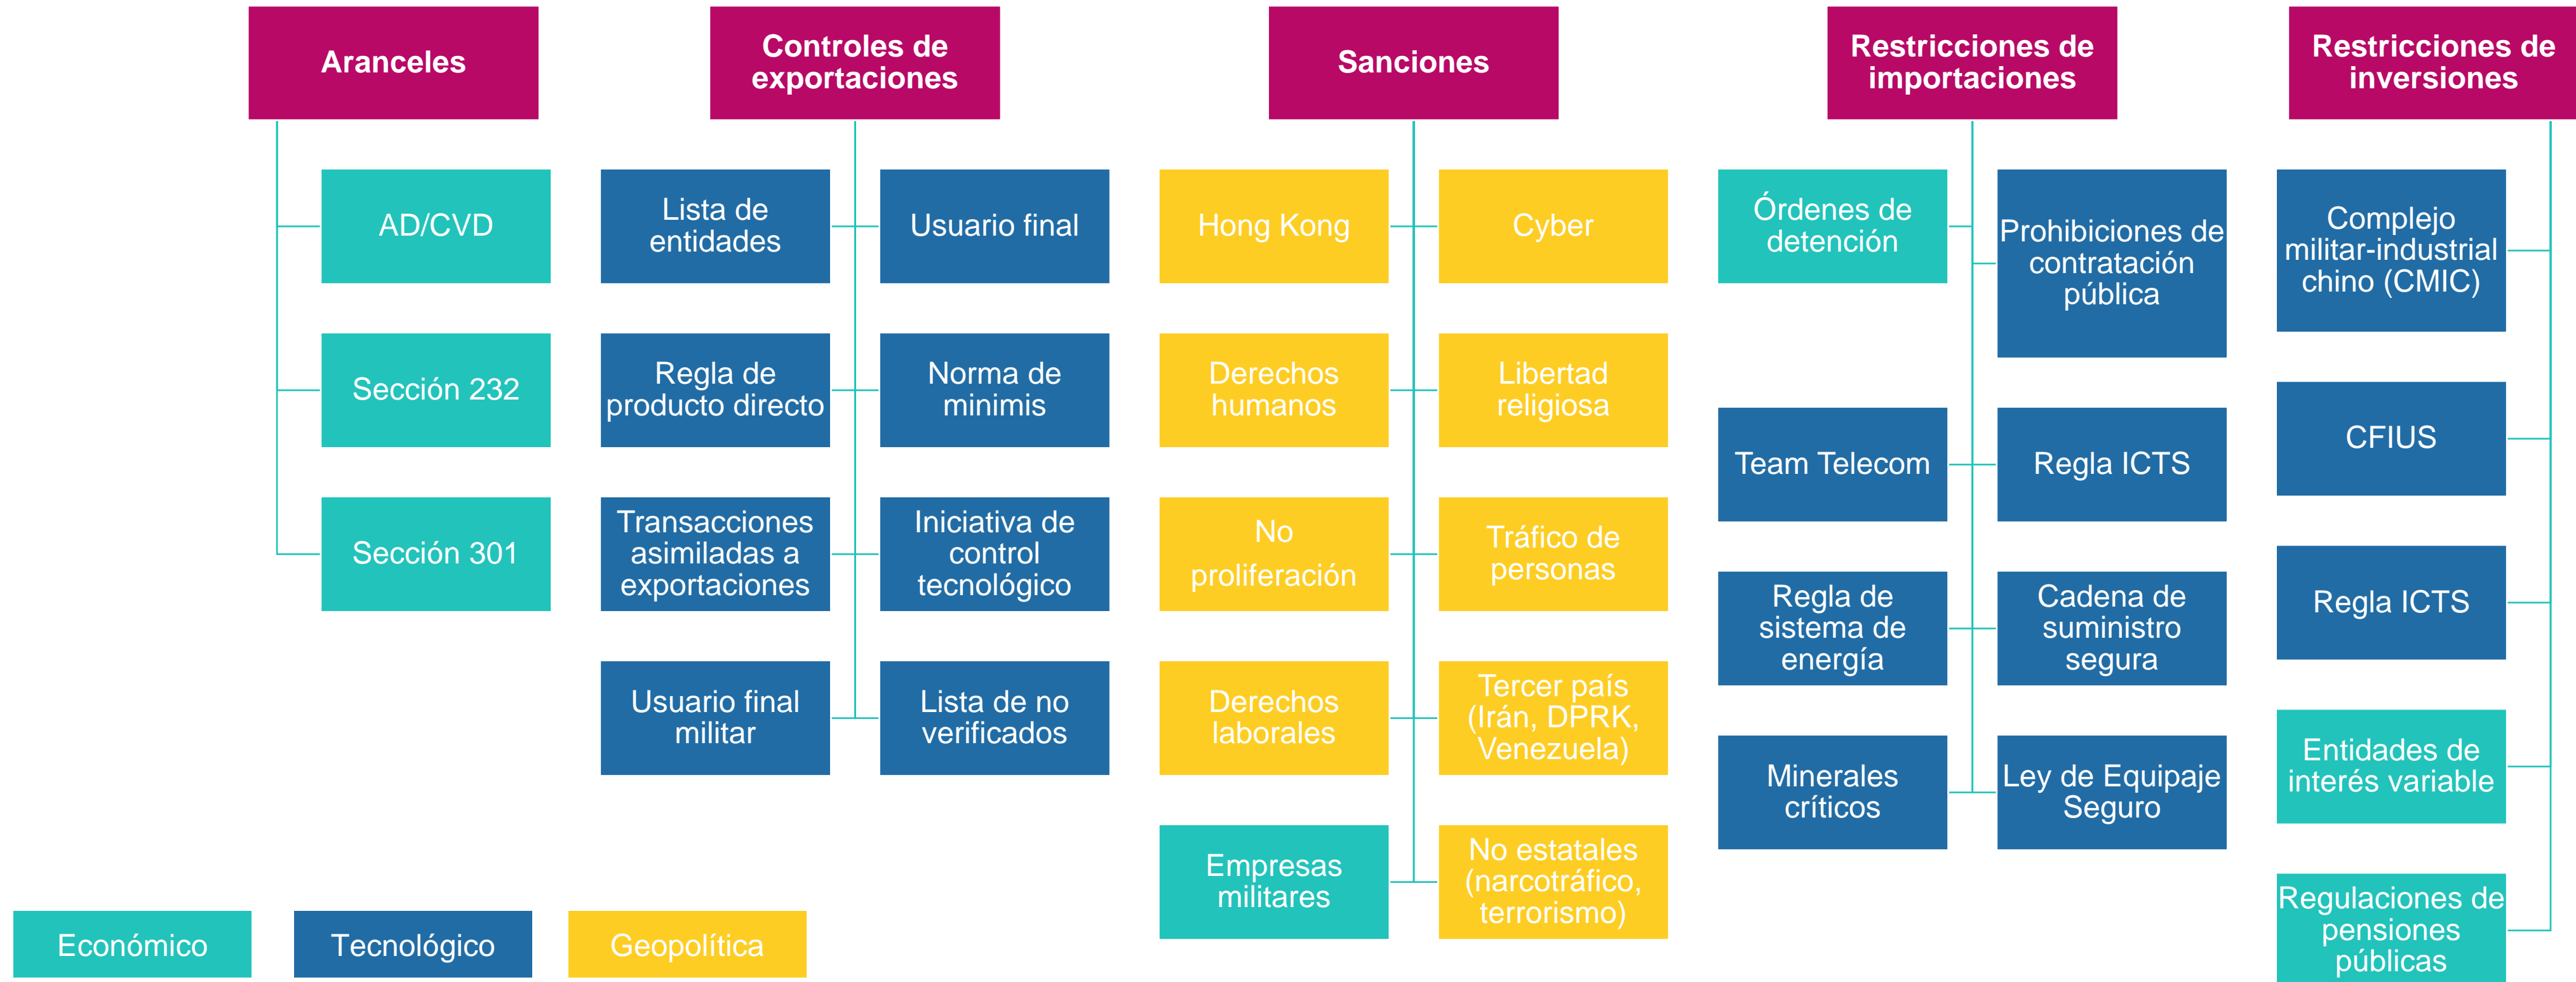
Aranceles

AD/CVD

Sección 232

Sección 301

Controles de exportaciones

Lista de entidades

Usuario final

Regla de producto directo

Norma de minimis

Transacciones asimiladas a exportaciones

Iniciativa de control tecnológico

Usuario final militar

Lista de no verificados

Sanciones

Hong Kong

Cyber

Derechos humanos

Libertad religiosa

No proliferación

Tráfico de personas

Derechos laborales

Tercer país (Irán, DPRK, Venezuela)

Empresas militares

No estatales (narcotráfico, terrorismo)

Restricciones de importaciones

Órdenes de detención

Prohibiciones de contratación pública

Team Telecom

Regla ICTS

Regla de sistema de energía

Cadena de suministro segura

Minerales críticos

Ley de Equipaje Seguro

Restricciones de inversiones

Complejo militar-industrial chino (CMIC)

CFIUS

Regla ICTS

Entidades de interés variable

Regulaciones de pensiones públicas

Económico

Tecnológico

Geopolítica